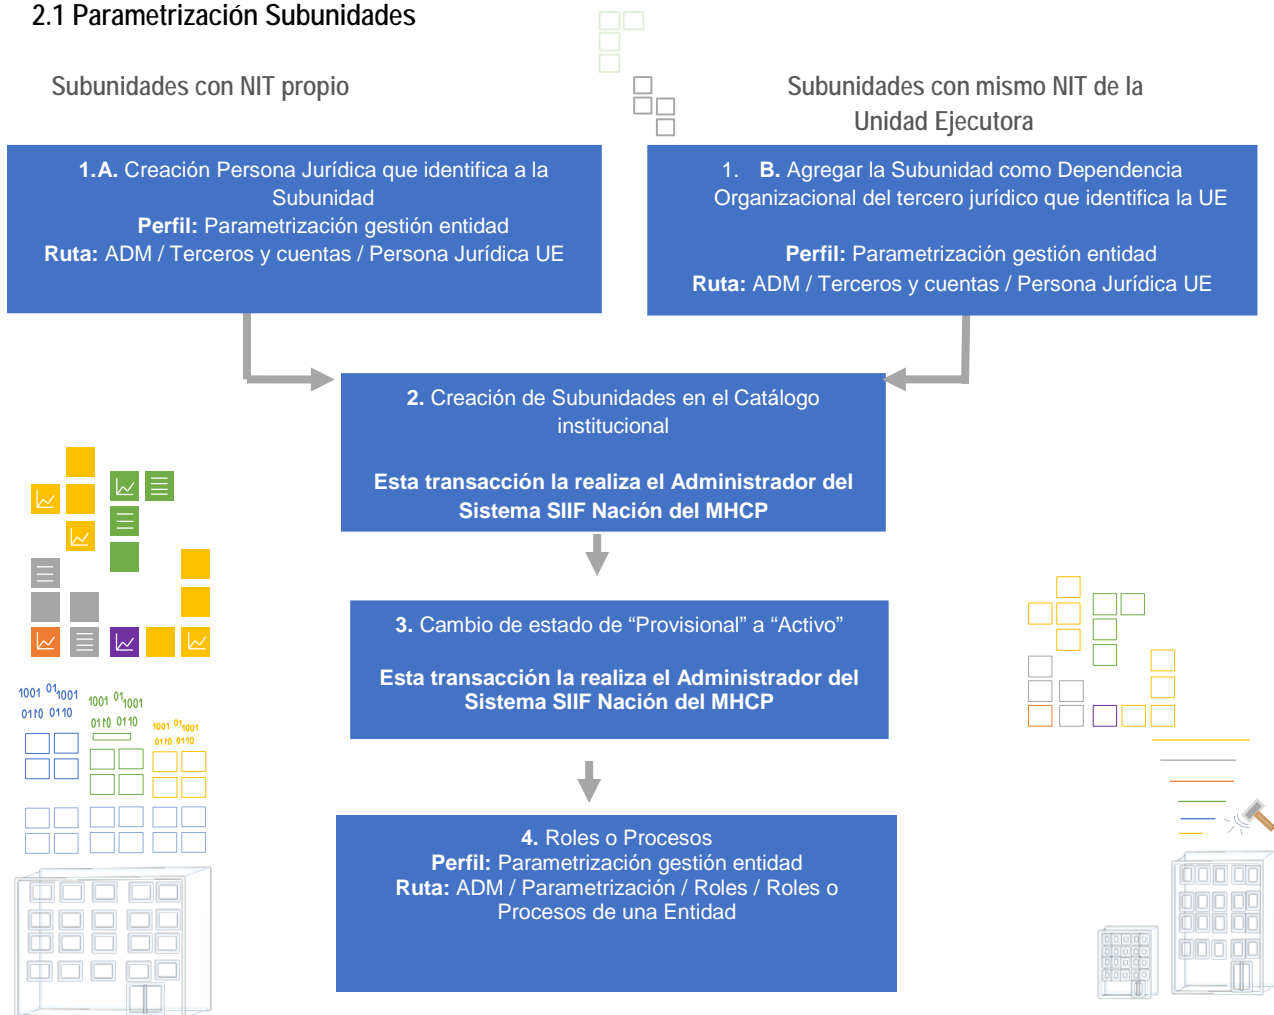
2.1 Parametrización Subunidades

Subunidades con NIT propio

Subunidades con mismo NIT de la Unidad Ejecutora

**1.A.** Creación Persona Jurídica que identifica a la Subunidad
**Perfil:** Parametrización gestión entidad
**Ruta:** ADM / Terceros y cuentas / Persona Jurídica UE

1. **B.** Agregar la Subunidad como Dependencia Organizacional del tercero jurídico que identifica la UE

**Perfil:** Parametrización gestión entidad
**Ruta:** ADM / Terceros y cuentas / Persona Jurídica UE

**2.** Creación de Subunidades en el Catálogo institucional

**Esta transacción la realiza el Administrador del Sistema SIIF Nación del MHCP**

**3.** Cambio de estado de “Provisional” a “Activo”

**Esta transacción la realiza el Administrador del Sistema SIIF Nación del MHCP**

**4.** Roles o Procesos
**Perfil:** Parametrización gestión entidad
**Ruta:** ADM / Parametrización / Roles / Roles o Procesos de una Entidad

1001 01 1001 0110 0110
1001 01 1001 0110 0110
1001 01 1001 0110 0110